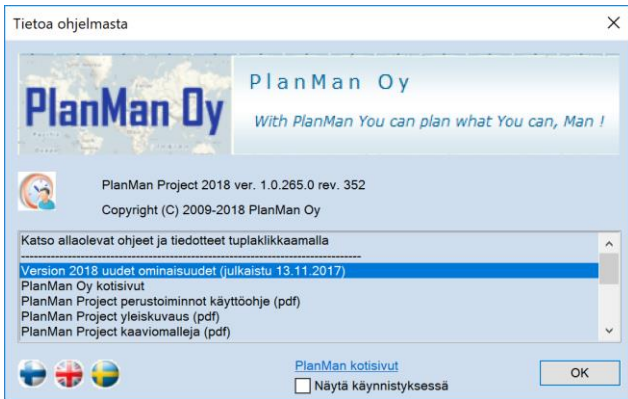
Tietoa ohjelmasta

PlanMan Oy

PlanMan Oy

With PlanMan You can plan what You can, Man !

PlanMan Project 2018 ver. 1.0.265.0 rev. 352

Copyright (C) 2009-2018 PlanMan Oy

Katso allaolevat ohjeet ja tiedotteet tuplaklikkaamalla
----------------------------------------------------------------
Version 2018 uudet ominaisuudet (julkaistu 13.11.2017)
PlanMan Oy kotisivut
PlanMan Project perustoiminnot käyttöohje (pdf)
PlanMan Project yleiskuvaus (pdf)
PlanMan Project kaaviomalleja (pdf)

PlanMan kotisivut

Näytä käynnistyksessä

OK